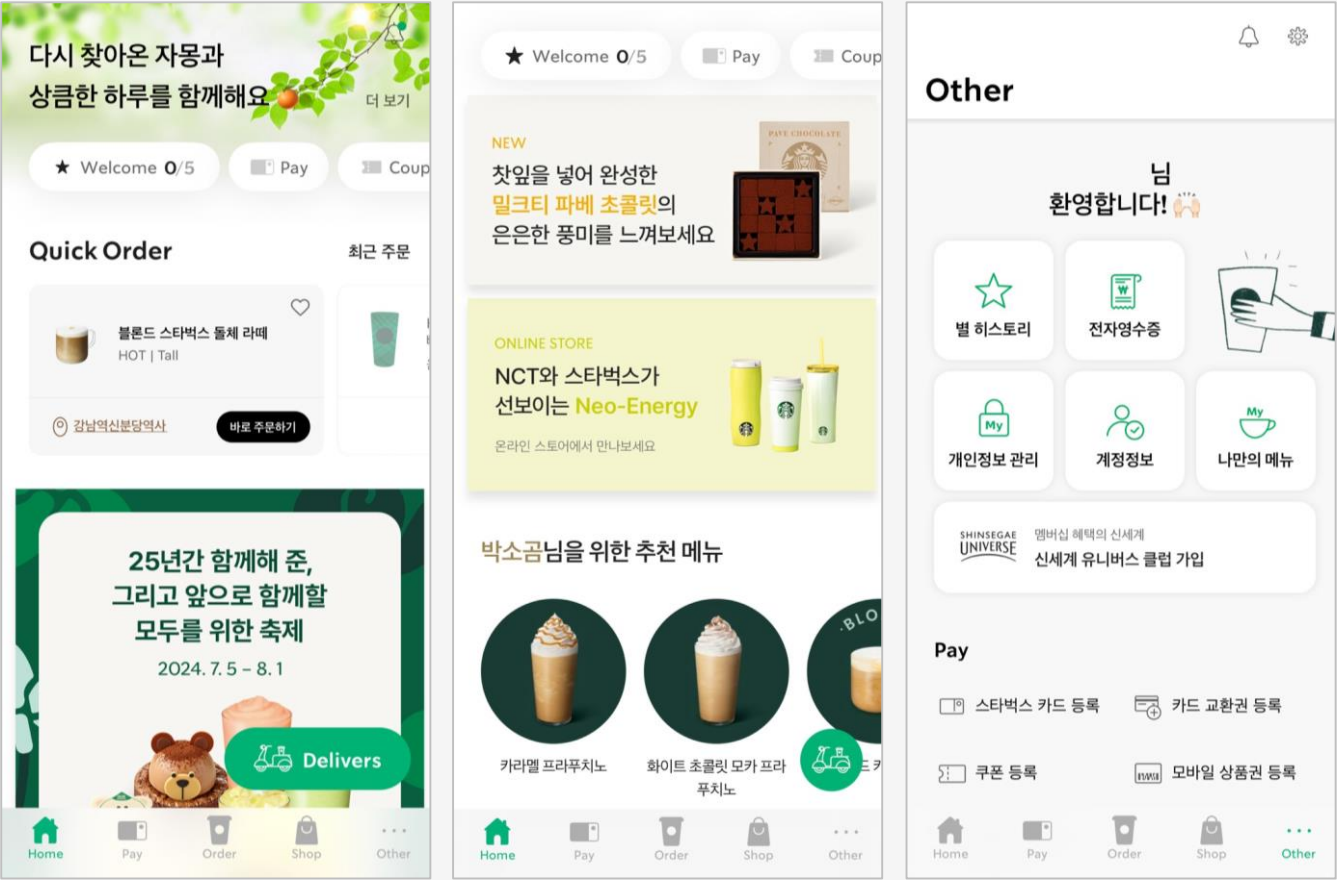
다시 찾아온 자몽과
상큼한 하루를 함께해요

더 보기

Welcome 0/5

Pay

Coup

Quick Order

최근 주문

블론드 스타벅스 돌체 라떼
HOT | Tall

강남역신분당역사

바로 주문하기

25년간 함께해 준,
그리고 앞으로 함께할
모두를 위한 축제
2024. 7. 5 – 8. 1

Delivers

Home
Pay
Order
Shop
Other

Welcome 0/5

Pay

Coup

NEW
찻잎을 넣어 완성한
밀크티 파베 초콜릿의
은은한 풍미를 느껴보세요

PAVE CHOCOLATE

ONLINE STORE
NCT와 스타벅스가
선보이는 Neo-Energy
온라인 스토어에서 만나보세요

박소곰님을 위한 추천 메뉴

카라멜 프라푸치노

화이트 초콜릿 모카 프라푸치노

Home
Pay
Order
Shop
Other

Other

님
환영합니다!

별 히스토리

전자영수증

개인정보 관리

계정정보

나만의 메뉴

SHINSEGAE UNIVERSE

멤버십 혜택의 신세계

신세계 유니버스 클럽 가입

Pay

스타벅스 카드 등록

카드 교환권 등록

쿠폰 등록

모바일 상품권 등록

Home
Pay
Order
Shop
Other